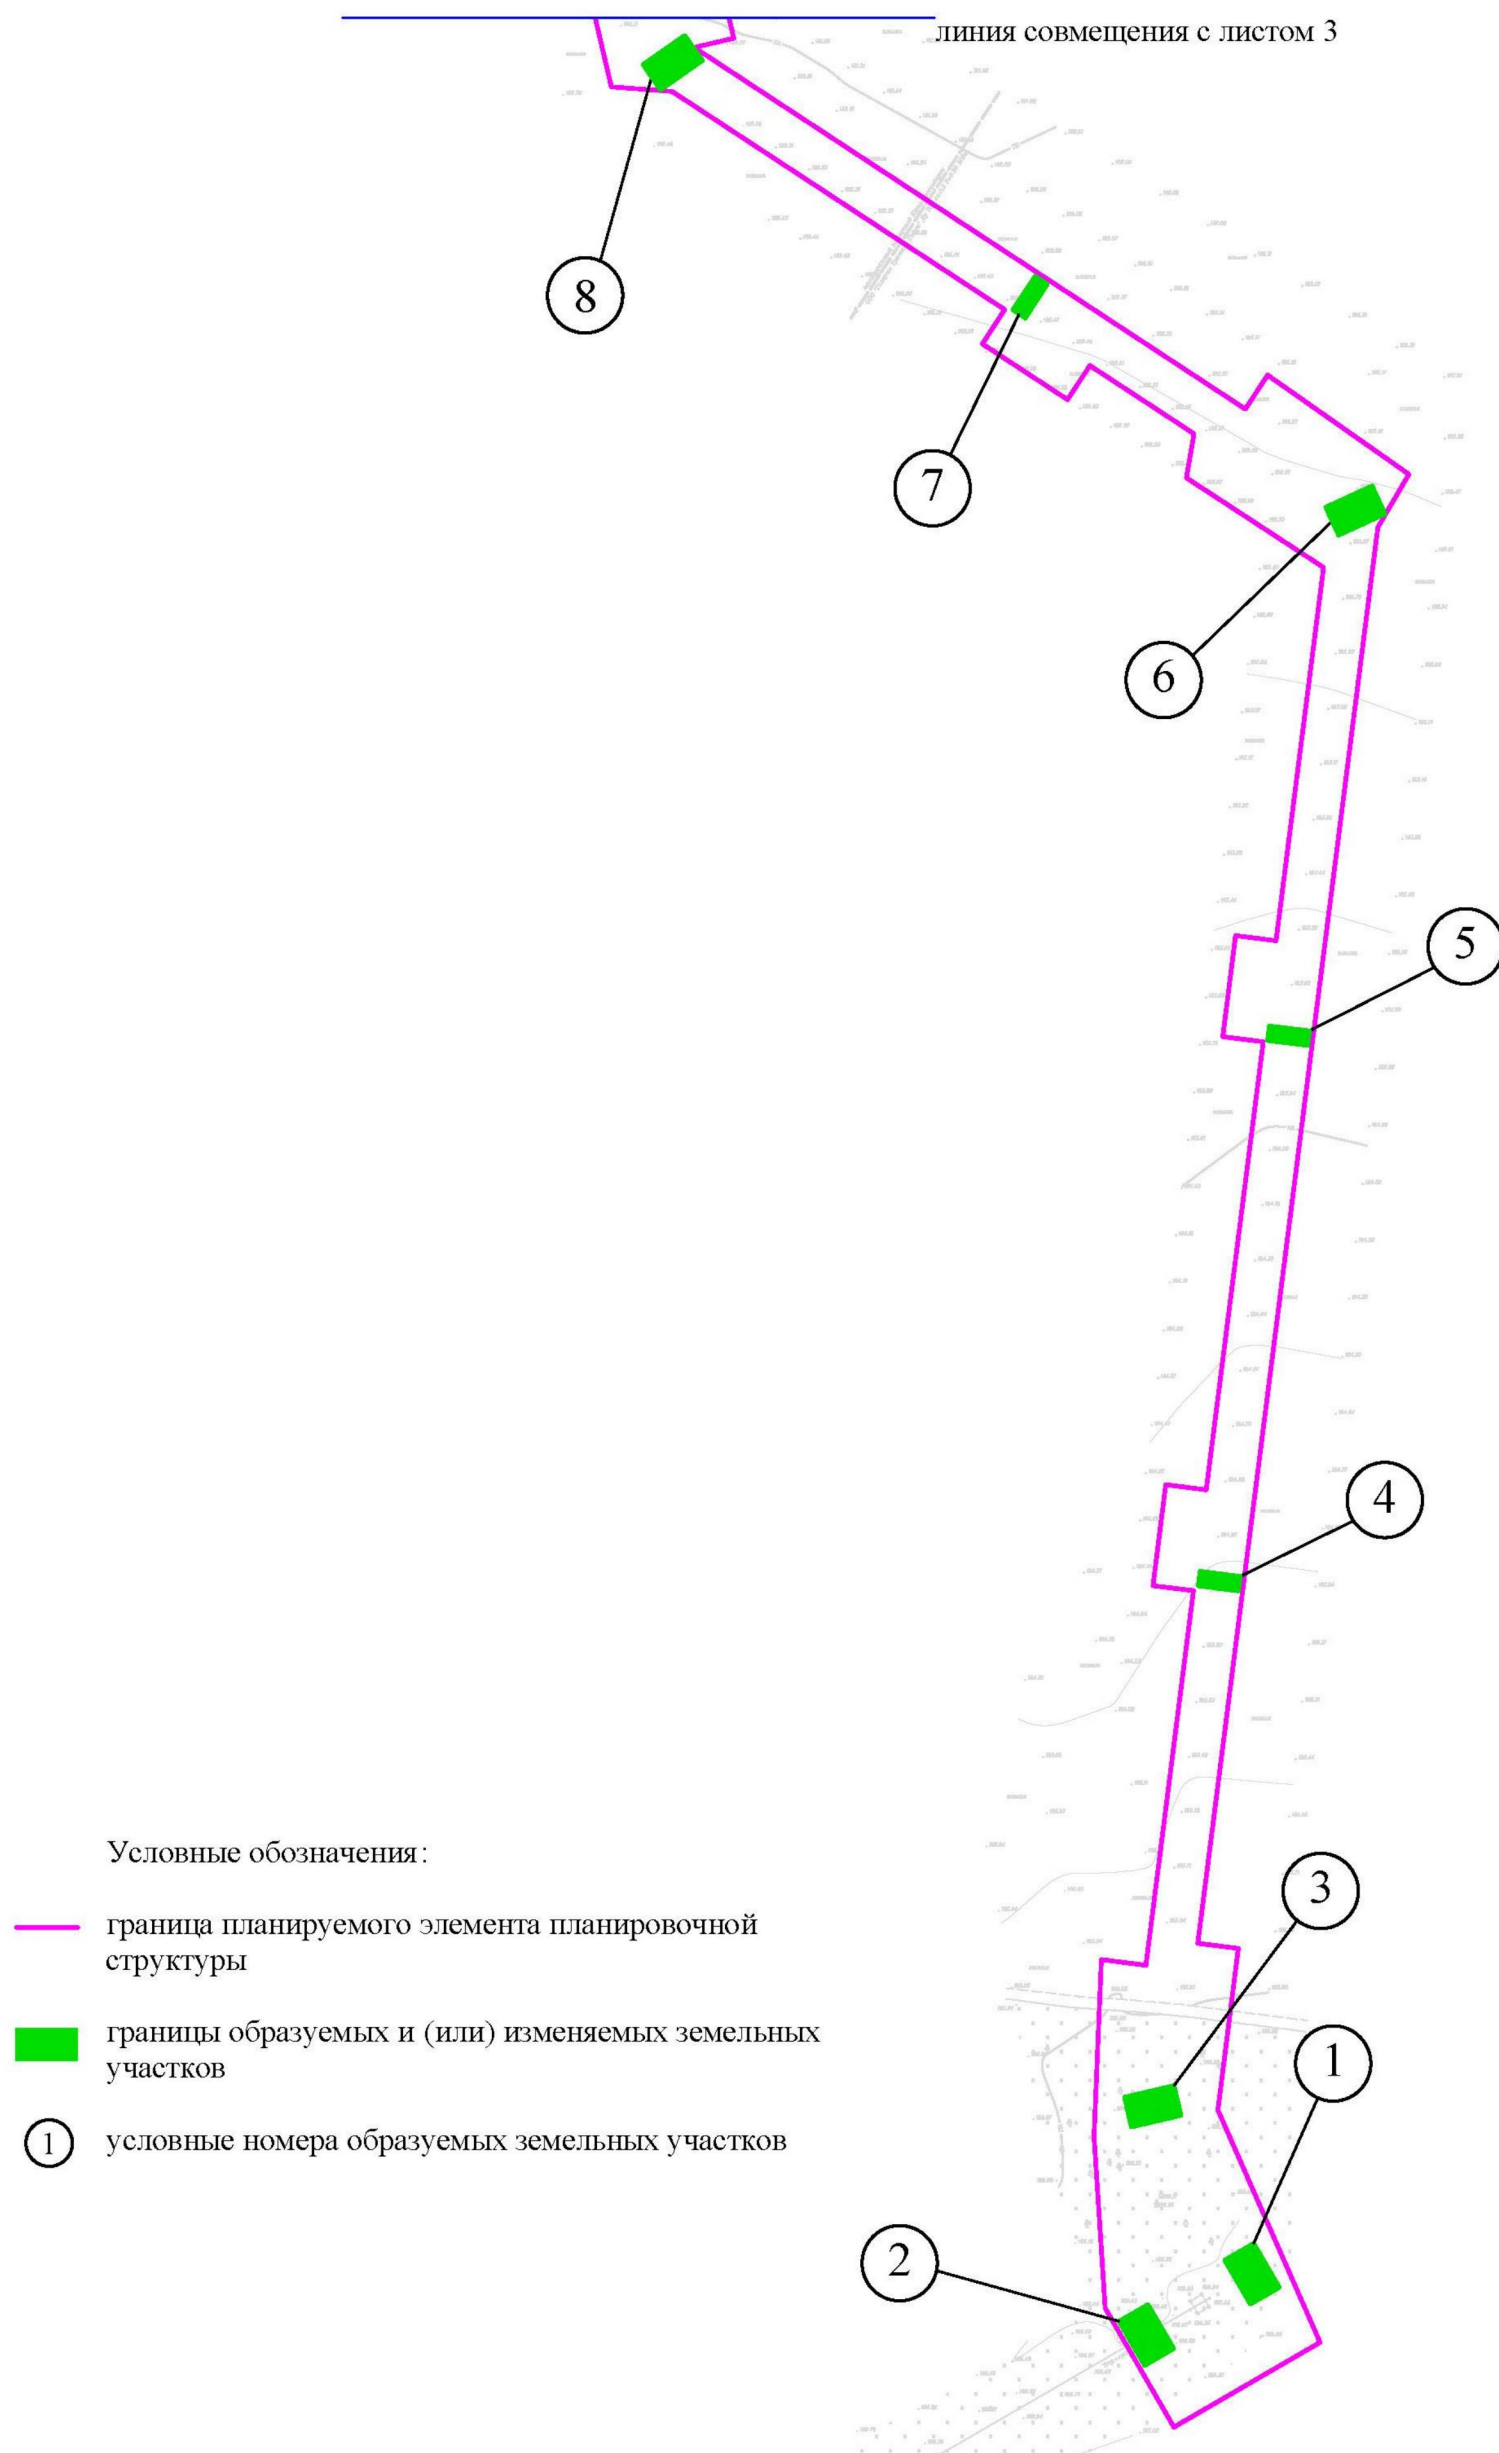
линия совмещения с листом 3

8

7

6

5

4

3

1

2

Условные обозначения:

граница планируемого элемента планировочной структуры

границы образуемых и (или) изменяемых земельных участков

1 условные номера образуемых земельных участков